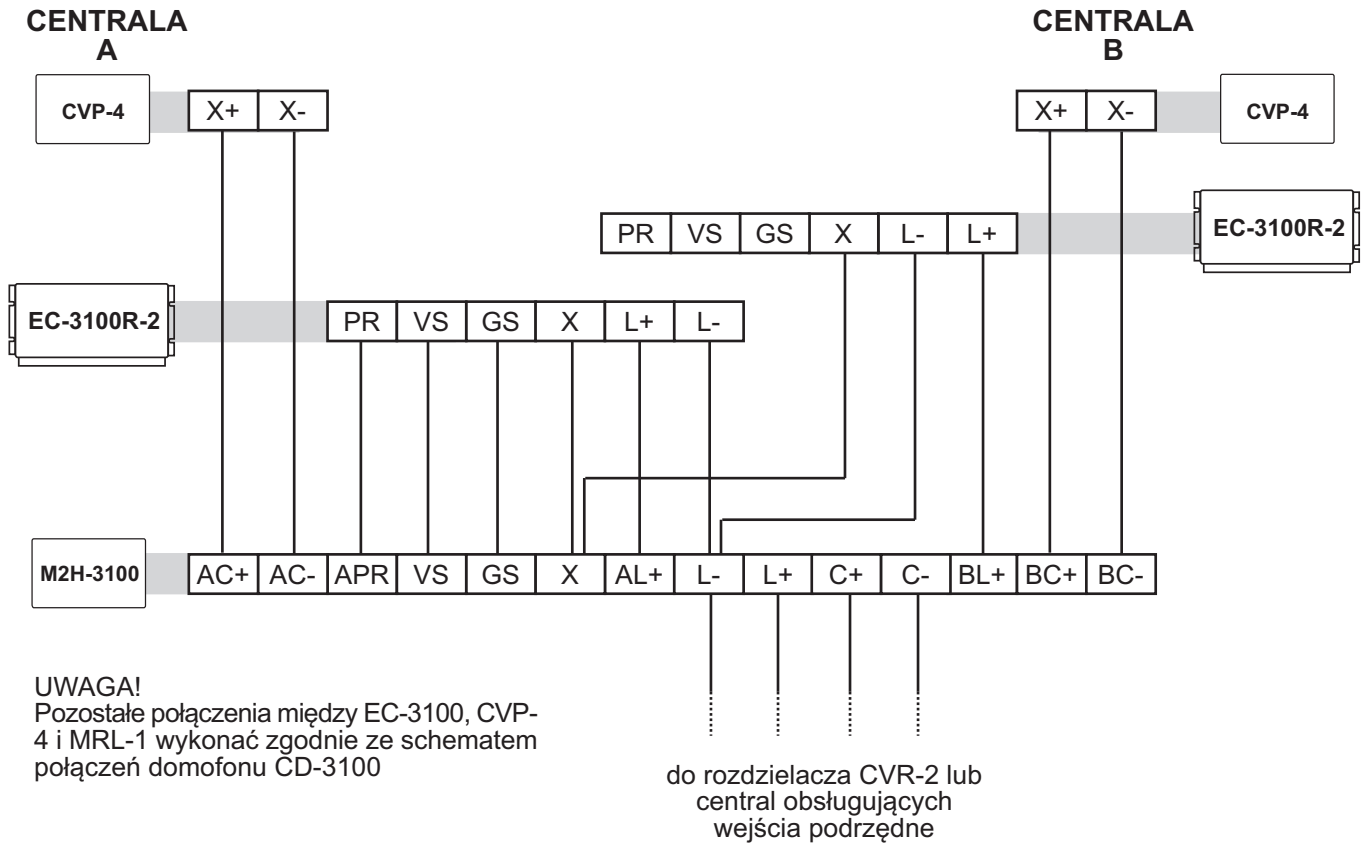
CENTRALA
A

CENTRALA
B

CVP-4

| X+ | X- |
|---|---|

| X+ | X- |
|---|---|

CVP-4

| PR | VS | GS | X | L- | L+ |
|---|---|---|---|---|---|

EC-3100R-2

EC-3100R-2

| PR | VS | GS | X | L+ | L- |
|---|---|---|---|---|---|

M2H-3100

| AC+ | AC- | APR | VS | GS | X | AL+ | L- | L+ | C+ | C- | BL+ | BC+ | BC- |
|---|---|---|---|---|---|---|---|---|---|---|---|---|---|

UWAGA!
Pozostałe połączenia między EC-3100, CVP-4 i MRL-1 wykonać zgodnie ze schematem połączeń domofonu CD-3100

do rozdzielacza CVR-2 lub central obsługujących wejścia podrzędne